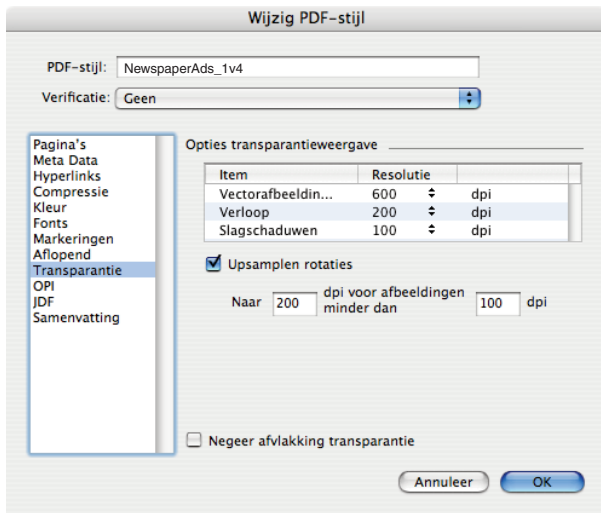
Wijzig PDF-stijl

PDF-stijl: NewspaperAds_1v4

Verificatie: Geen

Pagina's
Meta Data
Hyperlinks
Compressie
Kleur
Fonts
Markeringen
Aflopend
Transparantie
OPI
JDF
Samenvatting

Opties transparantieweergave

| Item | Resolutie | |
|---|---|---|
| Vectorafbeeldin... | 600 | dpi |
| Verloop | 200 | dpi |
| Slagschaduwen | 100 | dpi |

Upsamplen rotaties

Naar 200 dpi voor afbeeldingen minder dan 100 dpi

Negeer afvlakking transparantie

Annuleer OK